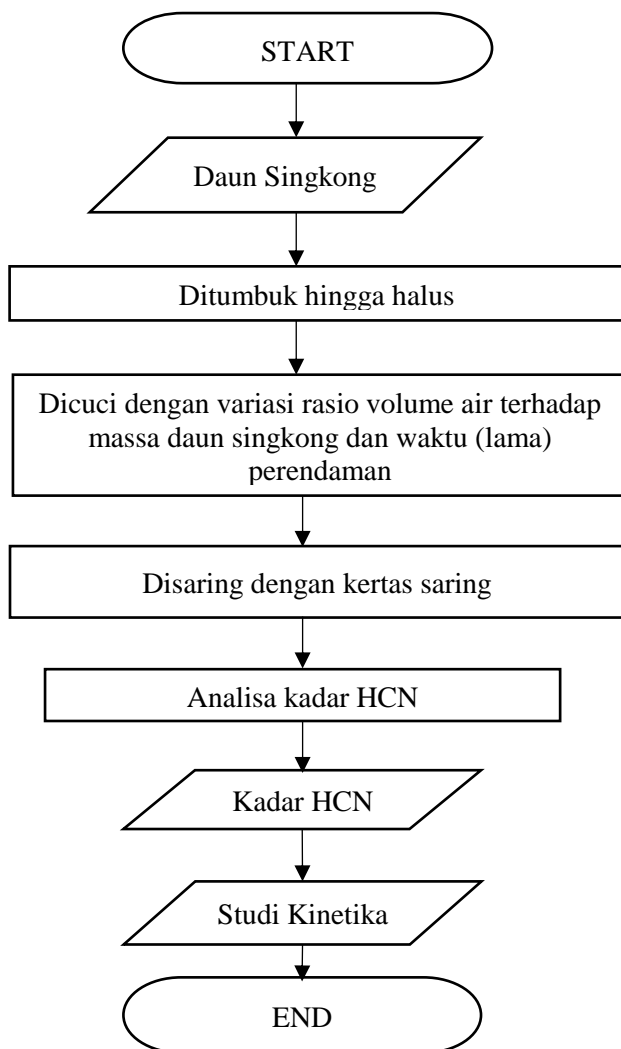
START

Daun Singkong

Ditumbuk hingga halus

Dicuci dengan variasi rasio volume air terhadap massa daun singkong dan waktu (lama) perendaman

Disaring dengan kertas saring

Analisa kadar HCN

Kadar HCN

Studi Kinetika

END